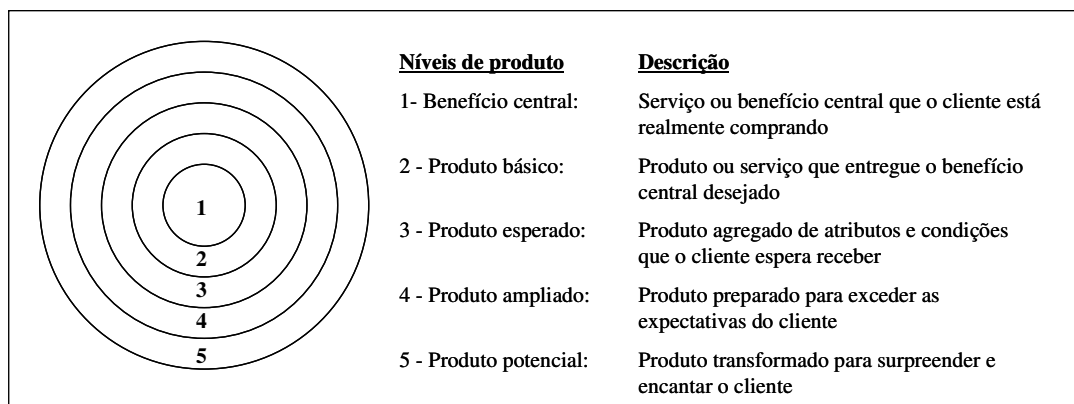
1
2
3
4
5

| Níveis de produto | Descrição |
|---|---|
| 1- Benefício central: | Serviço ou benefício central que o cliente está realmente comprando |
| 2 - Produto básico: | Produto ou serviço que entregue o benefício central desejado |
| 3 - Produto esperado: | Produto agregado de atributos e condições que o cliente espera receber |
| 4 - Produto ampliado: | Produto preparado para exceder as expectativas do cliente |
| 5 - Produto potencial: | Produto transformado para surpreender e encantar o cliente |